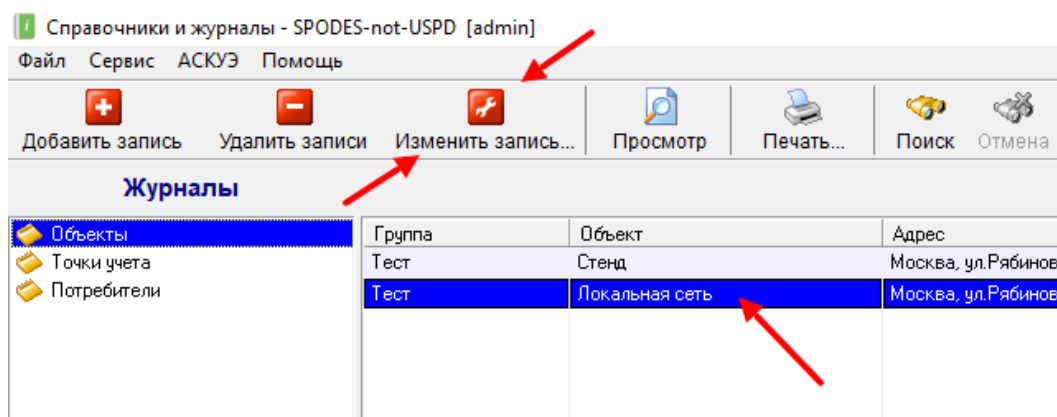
Справочники и журналы - SPODES-not-USPD [admin]

Файл Сервис АСКУЭ Помощь

Добавить запись Удалить записи Изменить запись... Просмотр Печать... Поиск Отмена

Журналы

Объекты
Точки учета
Потребители

| Группа | Объект | Адрес |
|---|---|---|
| Тест | Стенд | Москва, ул.Рябинов |
| Тест | Локальная сеть | Москва, ул.Рябинов |